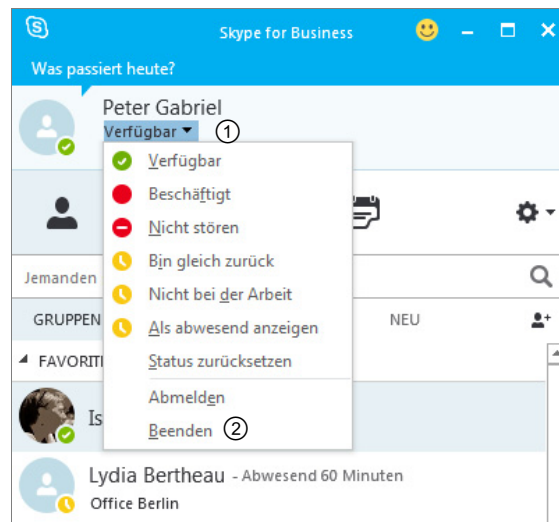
Skype for Business

Was passiert heute?

Peter Gabriel

Verfügbar ①

Verfügbar

Beschäftigt

Nicht stören

Bin gleich zurück

Nicht bei der Arbeit

Als abwesend anzeigen

Status zurücksetzen

Abmelden

Beenden ②

Jemanden

GRUPPEN

NEU

FAVORIT

Is

Lydia Bertheau - Abwesend 60 Minuten

Office Berlin